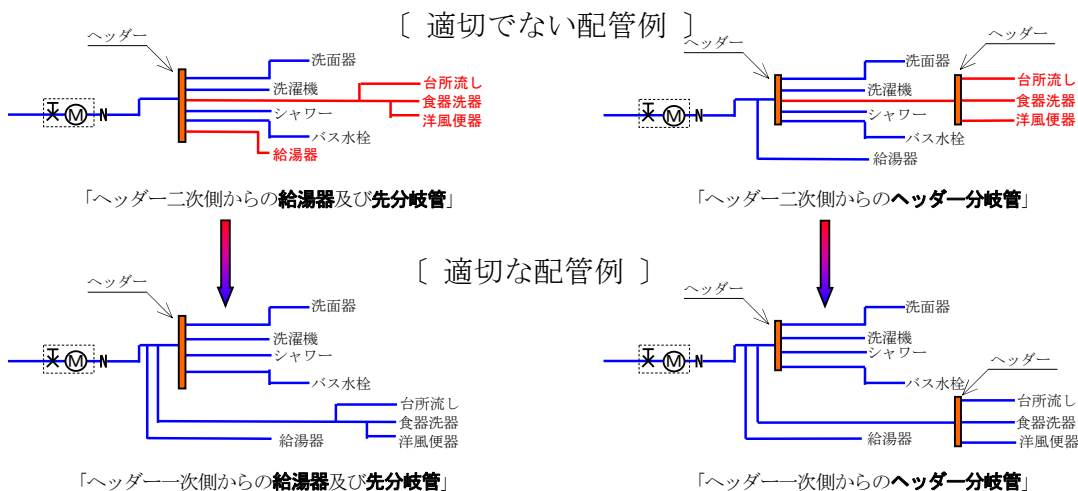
〔 適切でない配管例 〕

ヘッダー
M N
洗面器
洗濯機
シャワー
バス水栓
給湯器
台所流し
食器洗器
洋風便器

「ヘッダー二次側からの給湯器及び先分岐管」

ヘッダー
M N
洗面器
洗濯機
シャワー
バス水栓
給湯器
ヘッダー
台所流し
食器洗器
洋風便器

「ヘッダー二次側からのヘッダー分岐管」

〔 適切な配管例 〕

ヘッダー
M N
洗面器
洗濯機
シャワー
バス水栓
台所流し
食器洗器
洋風便器
給湯器

「ヘッダー一次側からの給湯器及び先分岐管」

ヘッダー
M N
洗面器
洗濯機
シャワー
バス水栓
ヘッダー
台所流し
食器洗器
洋風便器
給湯器

「ヘッダー一次側からのヘッダー分岐管」